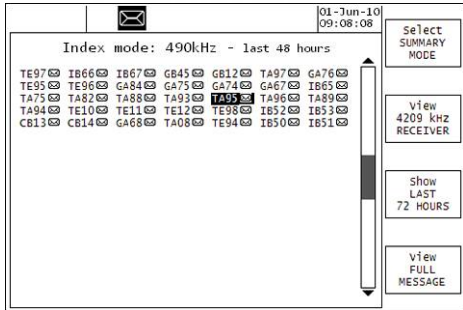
01-Jun-10
09:08:08

Index mode: 490kHz - last 48 hours

TE97 IB66 IB67 GB45 GB12 TA97 GA76
TE95 TE96 GA84 GA75 GA74 GA67 IB65
TA75 TA82 TA88 TA93 TA95 TA96 TA89
TA94 TE10 TE11 TE12 TE98 IB52 IB53
CB13 CB14 GA68 TA08 TE94 IB50 IB51

Select SUMMARY MODE

View 4209 kHz RECEIVER

Show LAST 72 HOURS

View FULL MESSAGE